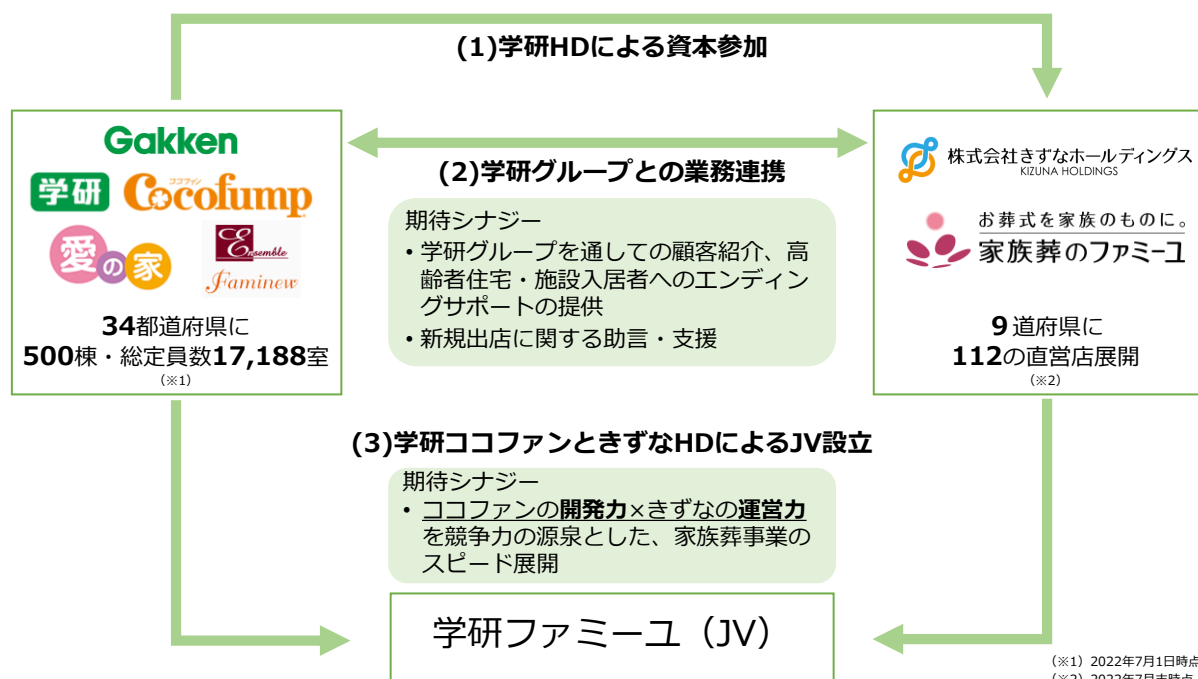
(1)学研HDによる資本参加

Gakken
学研 ココファン Cocofump
愛の家
Ensemble
Faminew

34都道府県に
500棟・総定員数17,188室
（※1）

(2)学研グループとの業務連携

期待シナジー
・学研グループを通しての顧客紹介、高齢者住宅・施設入居者へのエンディングサポートの提供
・新規出店に関する助言・支援

株式会社きずなホールディングス
KIZUNA HOLDINGS

お葬式を家族のものに。
家族葬のファミーユ

9道府県に
112の直営店展開
（※2）

(3)学研ココファンときずなHDによるJV設立

期待シナジー
・ココファンの開発力×きずなの運営力を競争力の源泉とした、家族葬事業のスピード展開

学研ファミーユ（JV）

（※1）2022年7月1日時点
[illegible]